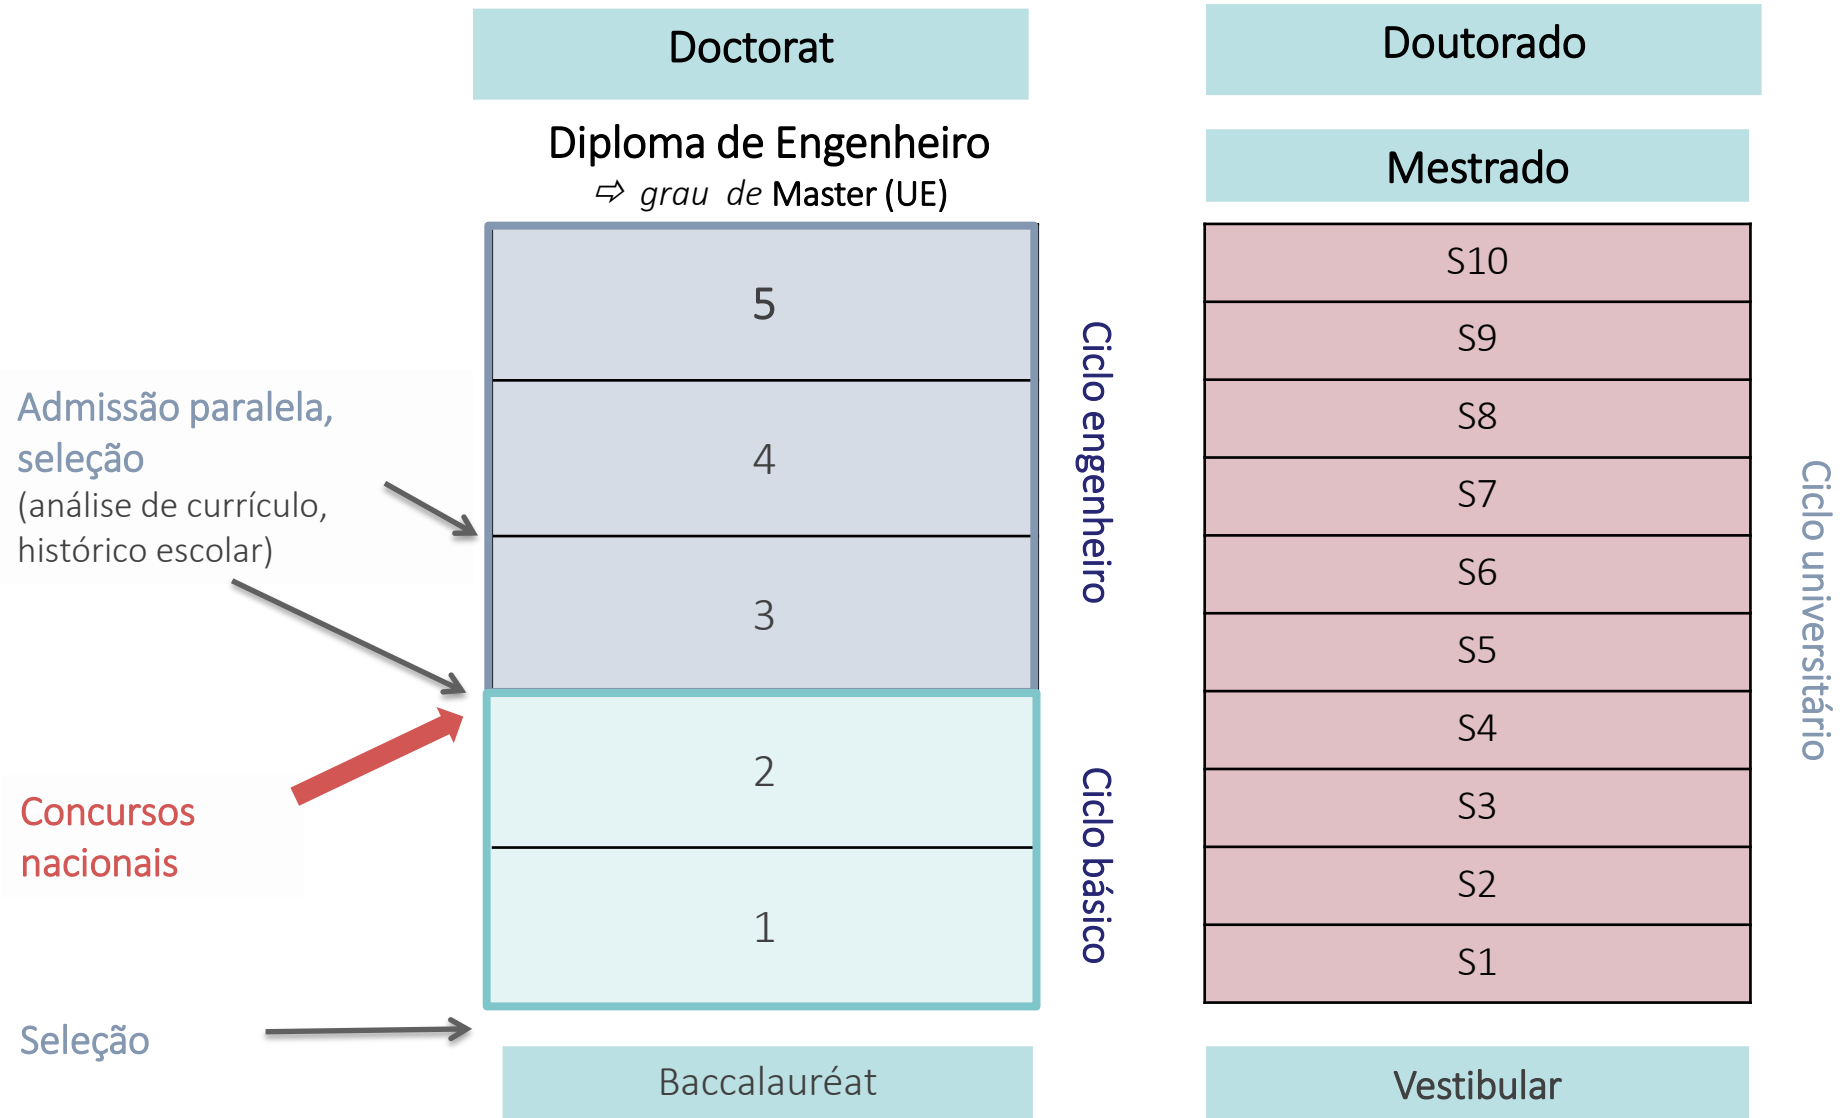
Doctorat

Diploma de Engenheiro
⇨ *grau de* Master (UE)

5

4

3

2

1

Ciclo engenheiro

Ciclo básico

Admissão paralela, seleção
(análise de currículo, histórico escolar)

Concursos nacionais

Seleção

Baccalauréat

Doutorado

Mestrado

S10

S9

S8

S7

S6

S5

S4

S3

S2

S1

Ciclo universitário

Vestibular